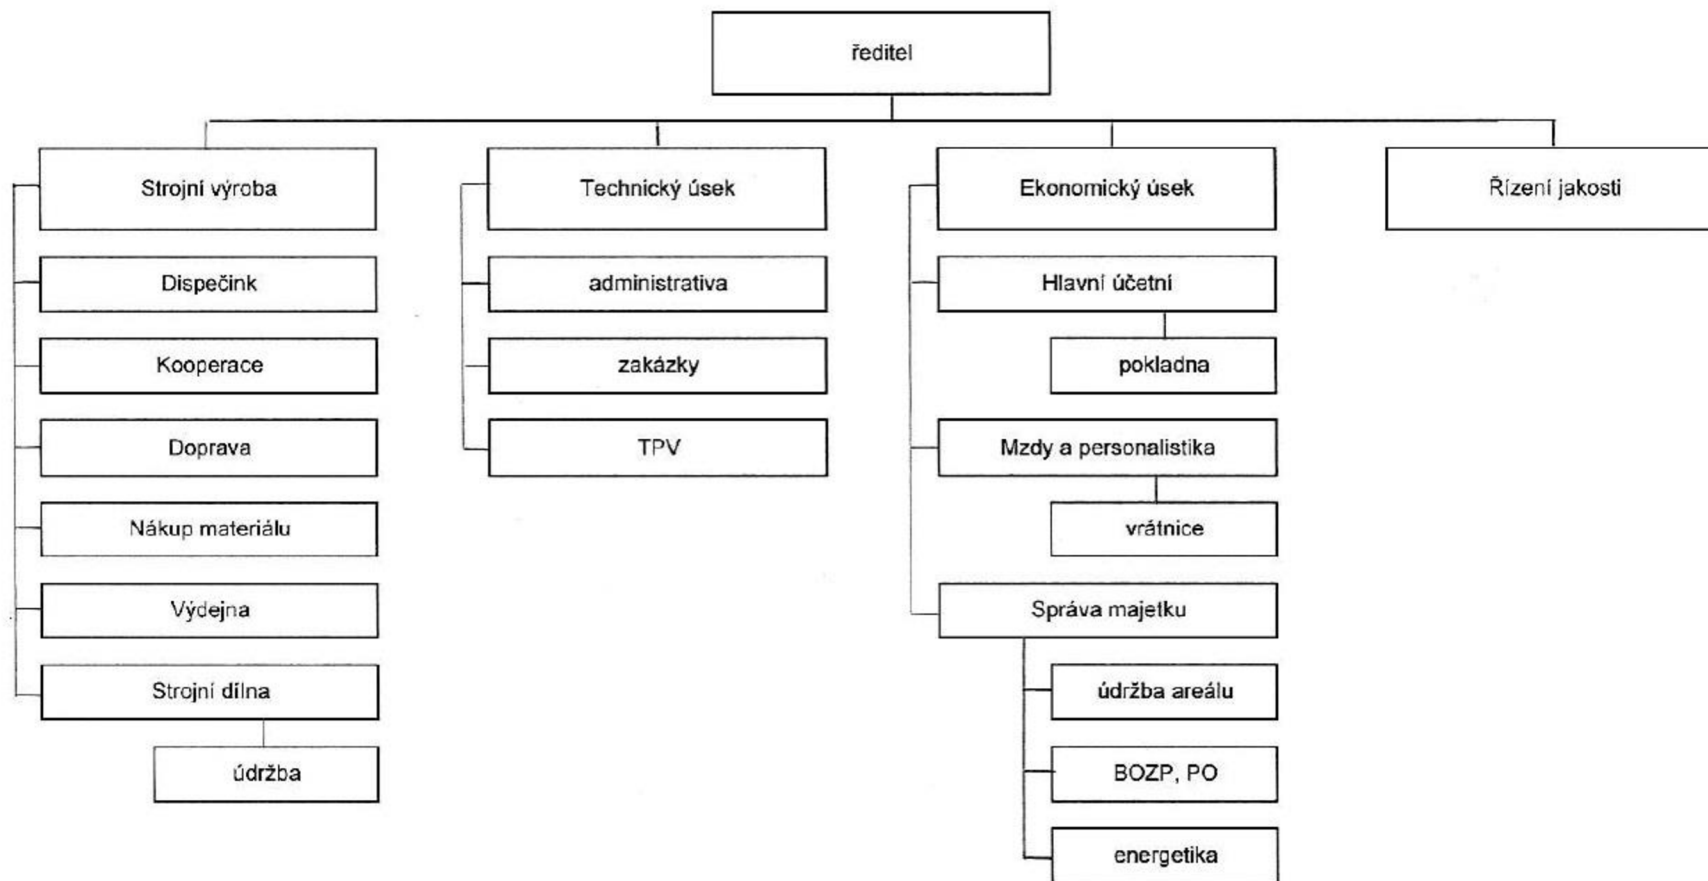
ředitel

Strojní výroba

Dispečink

Kooperace

Doprava

Nákup materiálu

Výdejna

Strojní dílna

údržba

Technický úsek

administrativa

zakázky

TPV

Ekonomický úsek

Hlavní účetní

pokladna

Mzdy a personalistika

vrátnice

Správa majetku

údržba areálu

BOZP, PO

energetika

Řízení jakosti